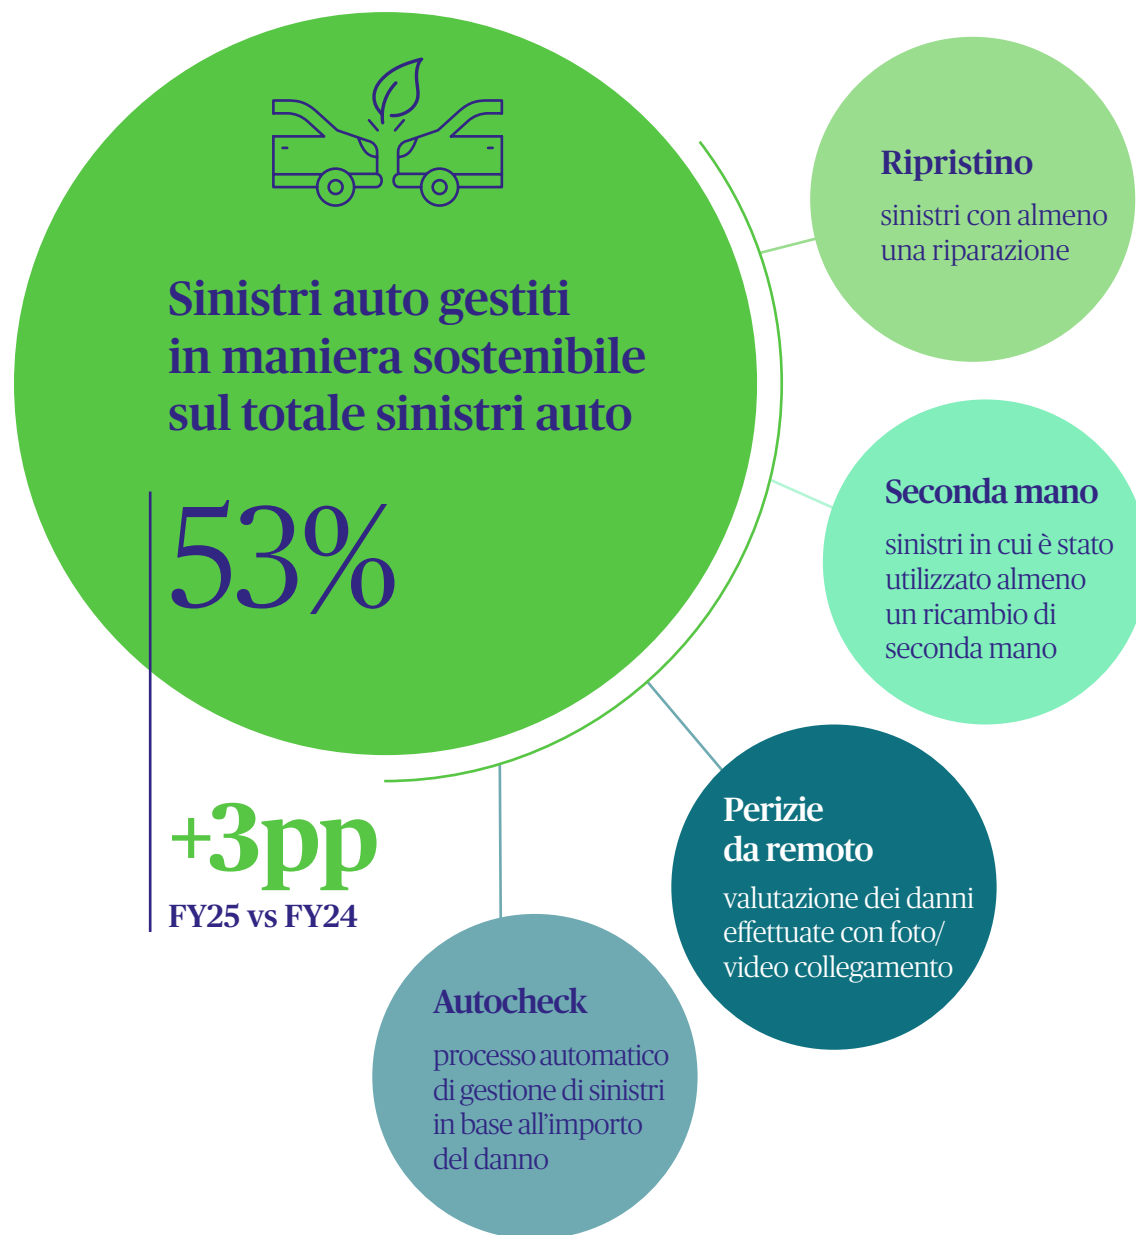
Sinistri auto gestiti in maniera sostenibile sul totale sinistri auto

53%

+3pp
FY25 vs FY24

Ripristino
sinistri con almeno una riparazione

Seconda mano
sinistri in cui è stato utilizzato almeno un ricambio di seconda mano

Perizie da remoto
valutazione dei danni effettuate con foto/ video collegamento

Autocheck
processo automatico di gestione di sinistri in base all'importo del danno